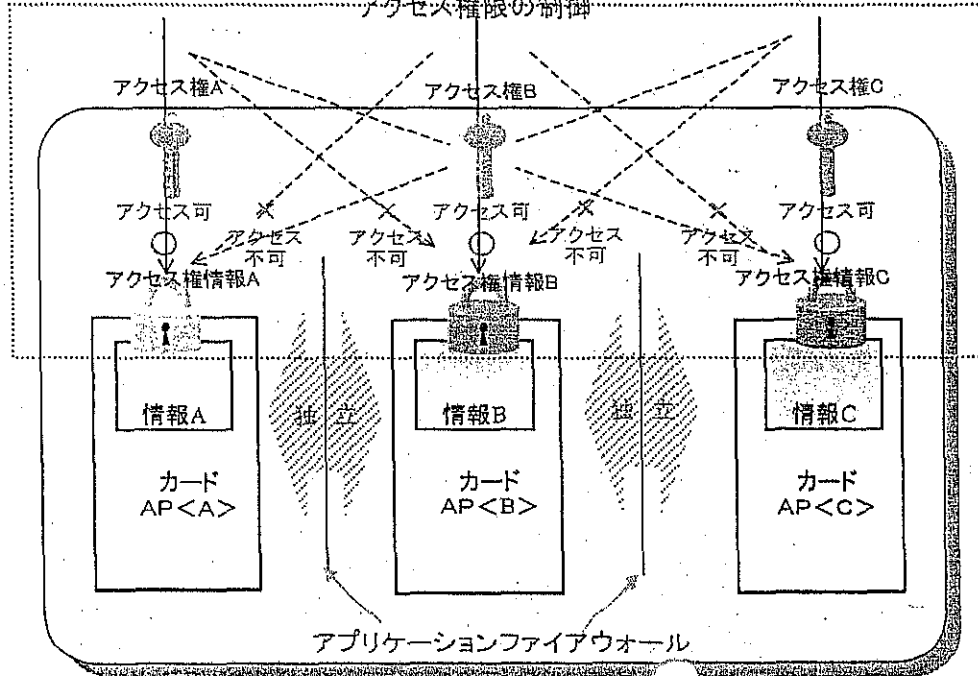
アクセス権限の制御

アクセス権A
アクセス権B
アクセス権C

アクセス可
○
アクセス権情報A

× アクセス不可
× アクセス不可

アクセス可
○
アクセス権情報B

× アクセス不可
× アクセス不可

アクセス可
○
アクセス権情報C

情報A
カード
AP＜A＞

独立

情報B
カード
AP＜B＞

独立

情報C
カード
AP＜C＞

アプリケーションファイアウォール